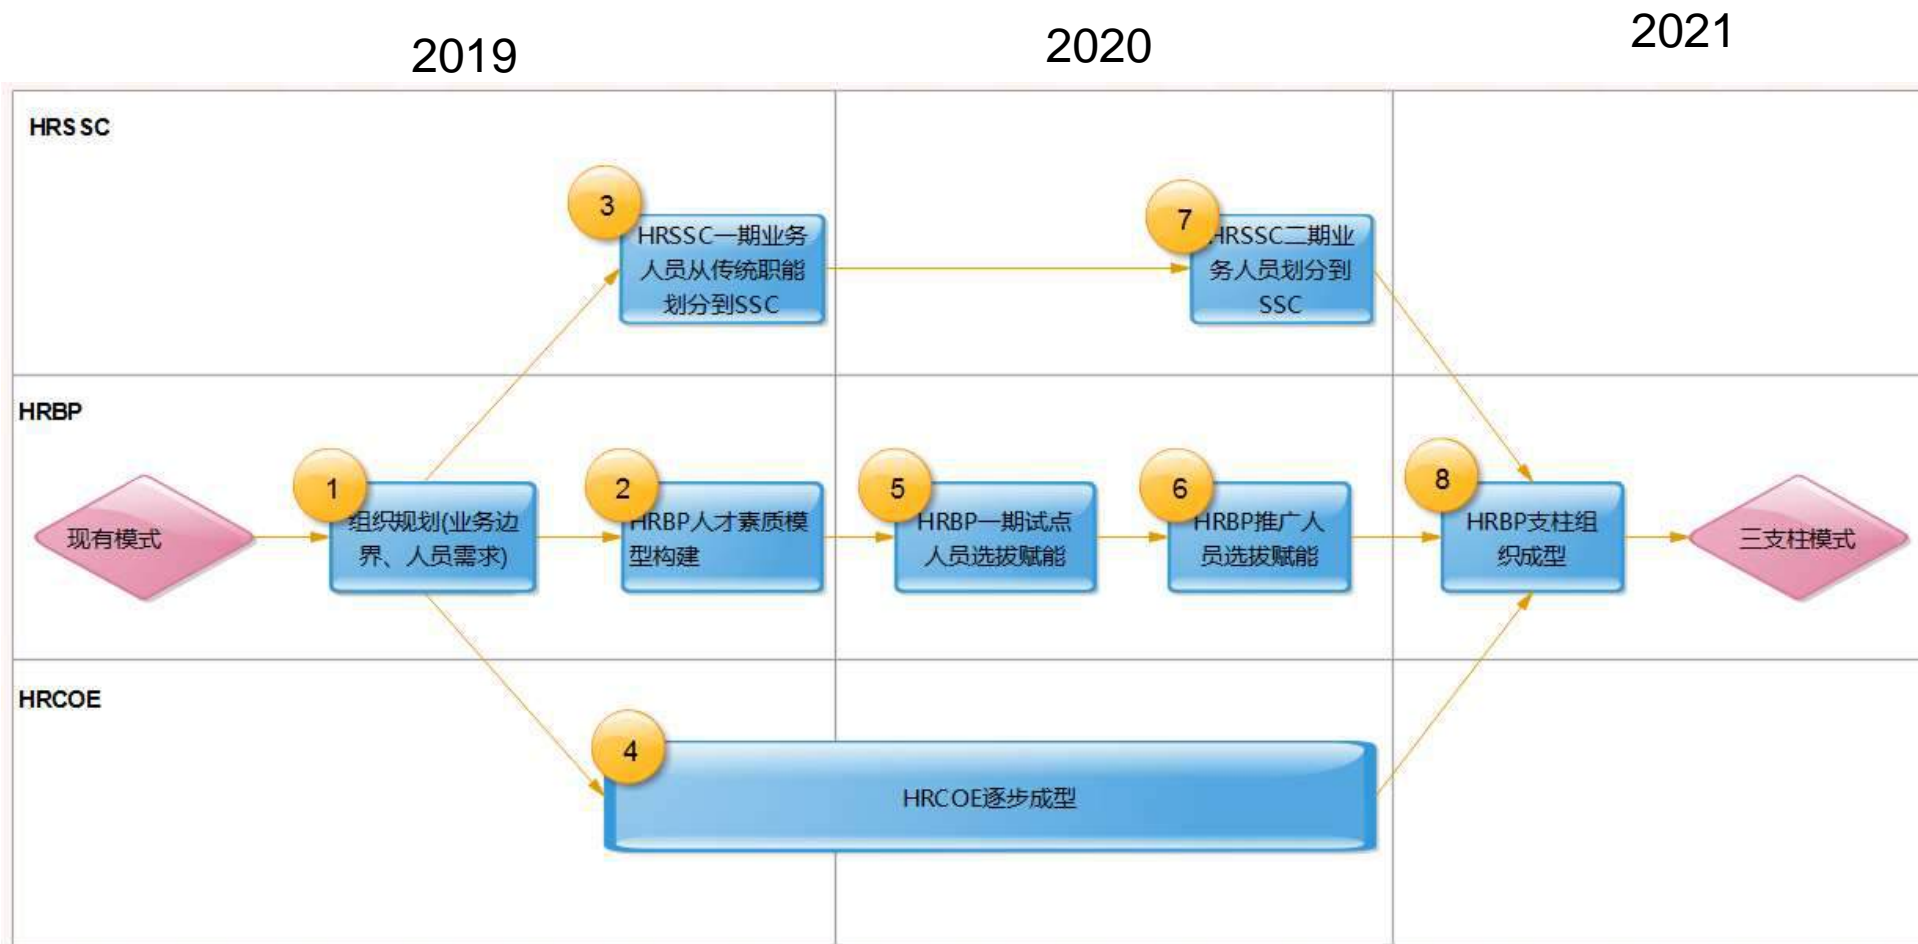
2019

2020

2021

HRS SC

3
HRSSC一期业务人员从传统职能划分到SSC

7
HRSSC二期业务人员划分到SSC

HRBP

现有模式

1
组织规划(业务边界、人员需求)

2
HRBP人才素质模型构建

5
HRBP一期试点人员选拔赋能

6
HRBP推广人员选拔赋能

8
HRBP支柱组织成型

三支柱模式

HRCOE

4
HRCOE逐步成型